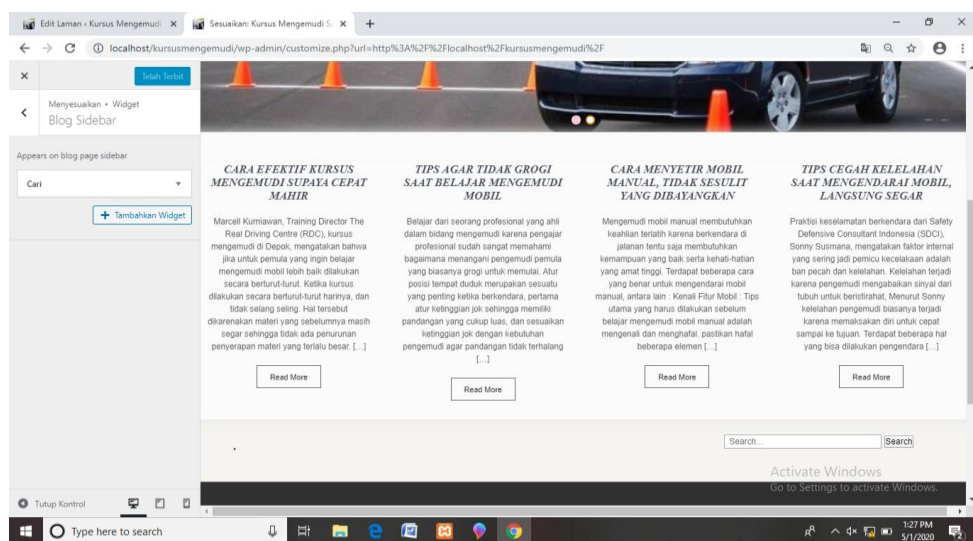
Edit Laman ‹ Kursus Mengemudi ×
Sesuaikan: Kursus Mengemudi S ×
+

localhost/kursusmengemudi/wp-admin/customize.php?url=http%3A%2F%2Flocalhost%2Fkursusmengemudi%2F

×
Telah Terbit

Menyesuaikan ▸ Widget
Blog Sidebar

Appears on blog page sidebar

Cari

+ Tambahkan Widget

Tutup Kontrol

CARA EFEKTIF KURSUS MENGEMUDI SUPAYA CEPAT MAHIR

Marcell Kurniawan, Training Director The Real Driving Centre (RDC), kursus mengemudi di Depok, mengatakan bahwa jika untuk pemula yang ingin belajar mengemudi mobil lebih baik dilakukan secara berturut-turut. Ketika kursus dilakukan secara berturut-turut harinya, dan tidak selang seling. Hal tersebut dikarenakan materi yang sebelumnya masih segar sehingga tidak ada penurunan penyerapan materi yang terlalu besar. […]

Read More

TIPS AGAR TIDAK GROGI SAAT BELAJAR MENGEMUDI MOBIL

Belajar dari seorang profesional yang ahli dalam bidang mengemudi karena pengajar profesional sudah sangat memahami bagaimana menangani pengemudi pemula yang biasanya grogi untuk memulai. Atur posisi tempat duduk merupakan sesuatu yang penting ketika berkendara, pertama atur ketinggian jok sehingga memiliki pandangan yang cukup luas, dan sesuaikan ketinggian jok dengan kebutuhan pengemudi agar pandangan tidak terhalang […]

Read More

CARA MENYETIR MOBIL MANUAL, TIDAK SESULIT YANG DIBAYANGKAN

Mengemudi mobil manual membutuhkan keahlian terlatih karena berkendara di jalanan tentu saja membutuhkan kemampuan yang baik serta kehati-hatian yang amat tinggi. Terdapat beberapa cara yang benar untuk mengendarai mobil manual, antara lain : Kenali Fitur Mobil : Tips utama yang harus dilakukan sebelum belajar mengemudi mobil manual adalah mengenali dan menghafal. pastikan hafal beberapa elemen […]

Read More

TIPS CEGAH KELELAHAN SAAT MENGENDARAI MOBIL, LANGSUNG SEGAR

Praktisi keselamatan berkendara dari Safety Defensive Consultant Indonesia (SDCI), Sonny Susmana, mengatakan faktor internal yang sering jadi pemicu kecelakaan adalah ban pecah dan kelelahan. Kelelahan terjadi karena pengemudi mengabaikan sinyal dari tubuh untuk beristirahat, Menurut Sonny kelelahan pengemudi biasanya terjadi karena memaksakan diri untuk cepat sampai ke tujuan. Terdapat beberapa hal yang bisa dilakukan pengendara […]

Read More

Search...
Search

Activate Windows
Go to Settings to activate Windows.

Type here to search
1:27 PM
5/1/2020